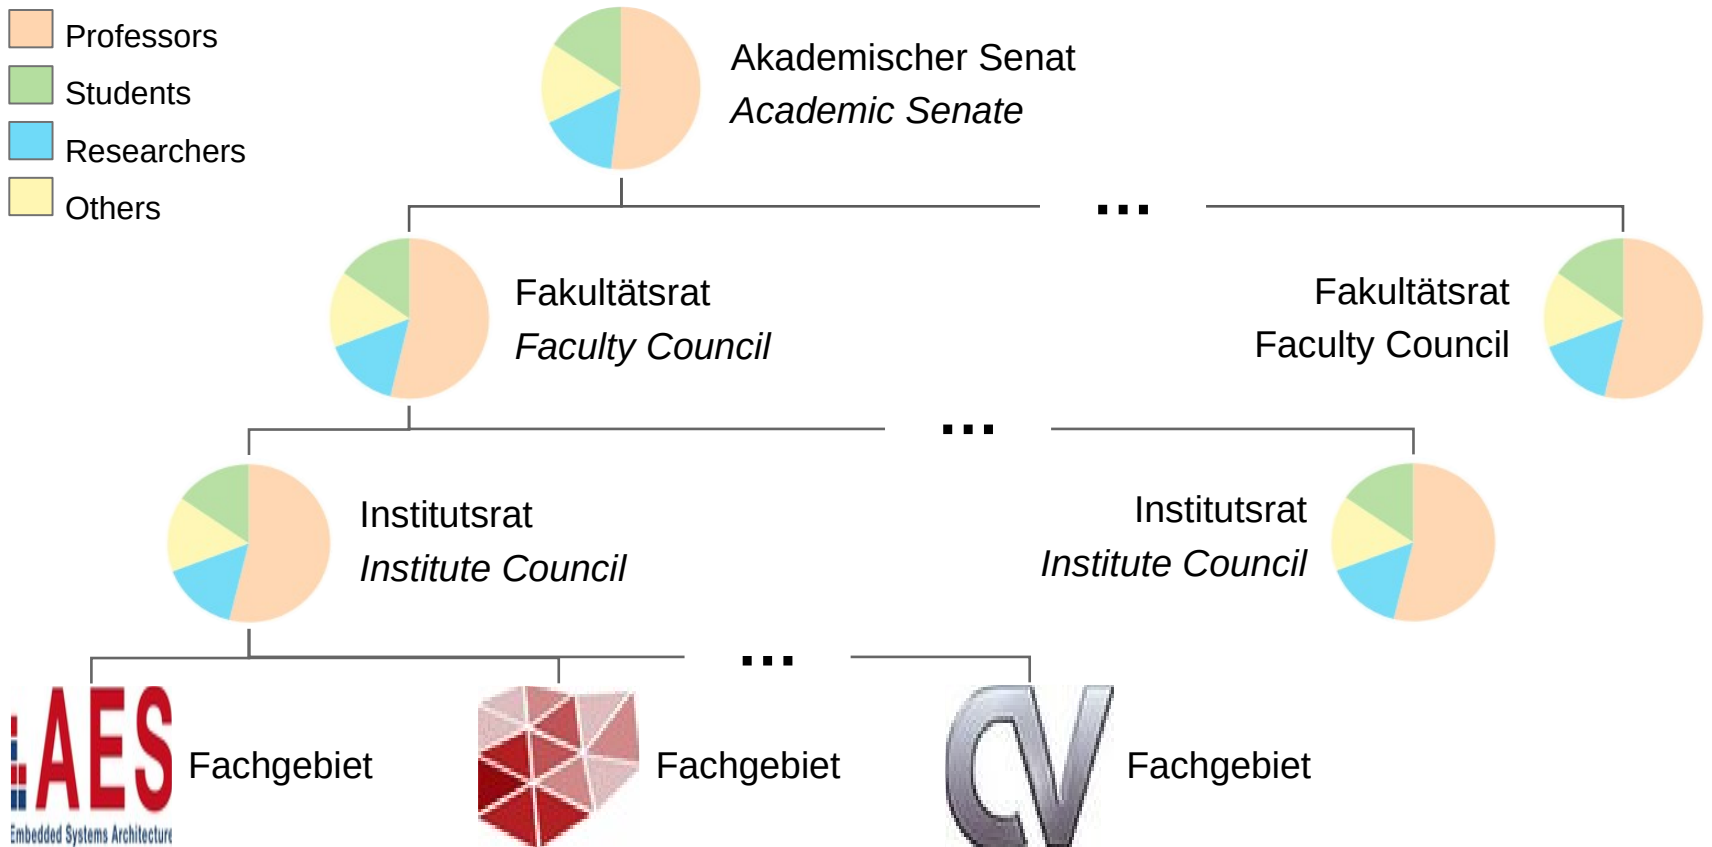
Professors
Students
Researchers
Others

Akademischer Senat
*Academic Senate*

...

Fakultätsrat
*Faculty Council*

Fakultätsrat
Faculty Council

...

Institutsrat
*Institute Council*

Institutsrat
*Institute Council*

...

AES
Embedded Systems Architecture
Fachgebiet

Fachgebiet

CV
Fachgebiet